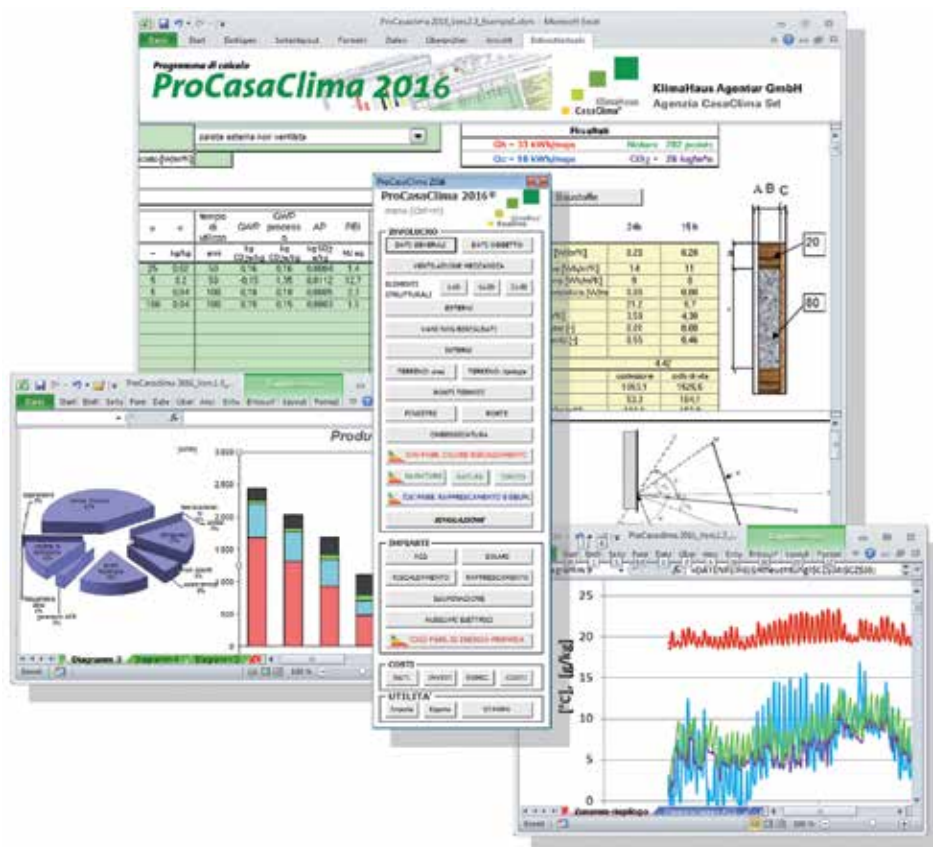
Programma di calcolo
ProCasaClima 2016

KlimaHaus Agentur GmbH
Agenzia CasaClima Srl

parete esterna non ventilata

Risultati

ProCasaClima 2016

INVOLUCRO
DATI GENERALI
DATI OGGETTO
VENTILAZIONE MECCANICA
ESTERNO
VANI NON RISCALDATI
INTERNO
PONTI TERMICI
FINESTRE
PORTE
OMBREGGIATURA
VENTILAZIONE

IMPIANTI
FGS
SOLARE
RISCALDAMENTO
RAFFRESCAMENTO
BUFFER
PUBBLICO ELETTRICO

COSTI

UTILITA'

A B C
20
80

25
20
15
10
5
0
[°C], [g/kg]

Produ
2.500
2.000
1.500
1.000
500
0

Diagramm 3